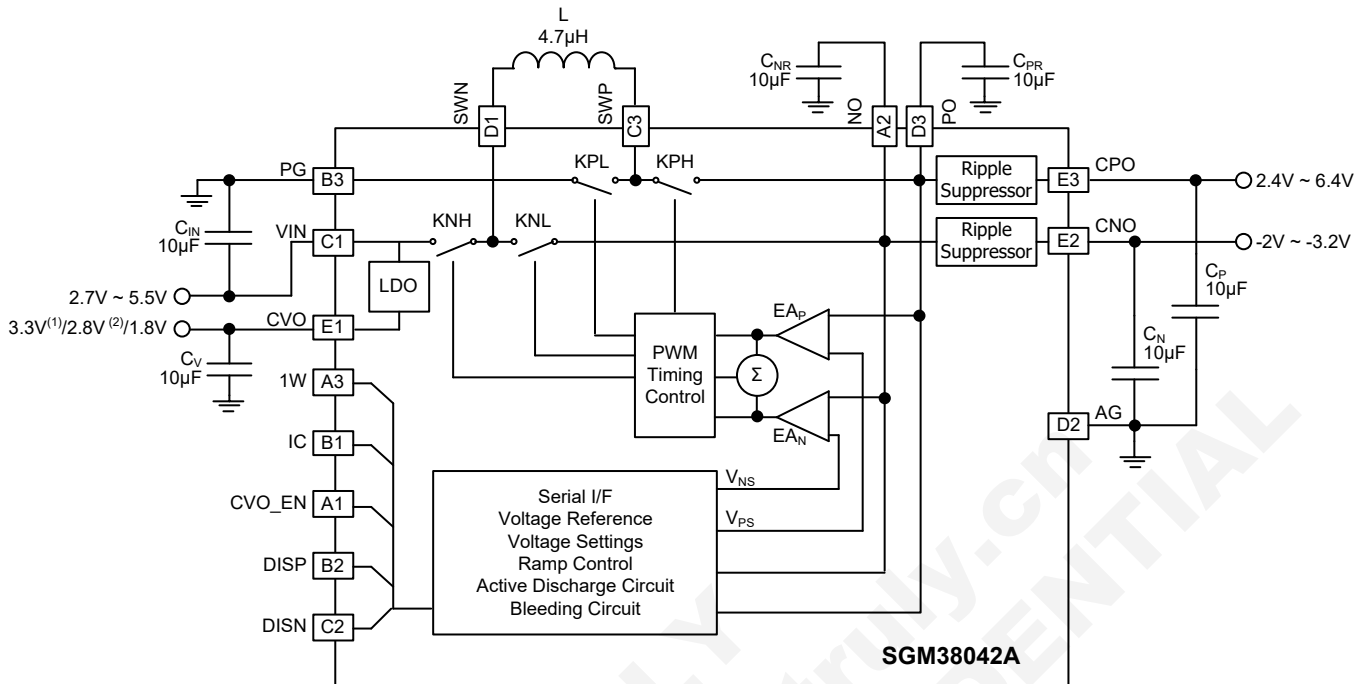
L
4.7μH

$C_{NR}$
10μF

$C_{PR}$
10μF

SWN D1 SWP C3 NO A2 D3 PO

PG B3

KPL KPH

Ripple Suppressor E3 CPO

2.4V ~ 6.4V

$C_{IN}$
10μF

VIN C1

KNH KNL

Ripple Suppressor E2 CNO

-2V ~ -3.2V

2.7V ~ 5.5V

LDO

$C_P$
10μF

3.3V$^{(1)}$/2.8V$^{(2)}$/1.8V

CVO E1

$EA_P$

$C_N$
10μF

$C_V$
10μF

PWM Timing Control

Σ

1W A3

IC B1

$EA_N$

D2 AG

$V_{NS}$

CVO_EN A1

Serial I/F
Voltage Reference
Voltage Settings
Ramp Control
Active Discharge Circuit
Bleeding Circuit

$V_{PS}$

DISP B2

DISN C2

SGM38042A